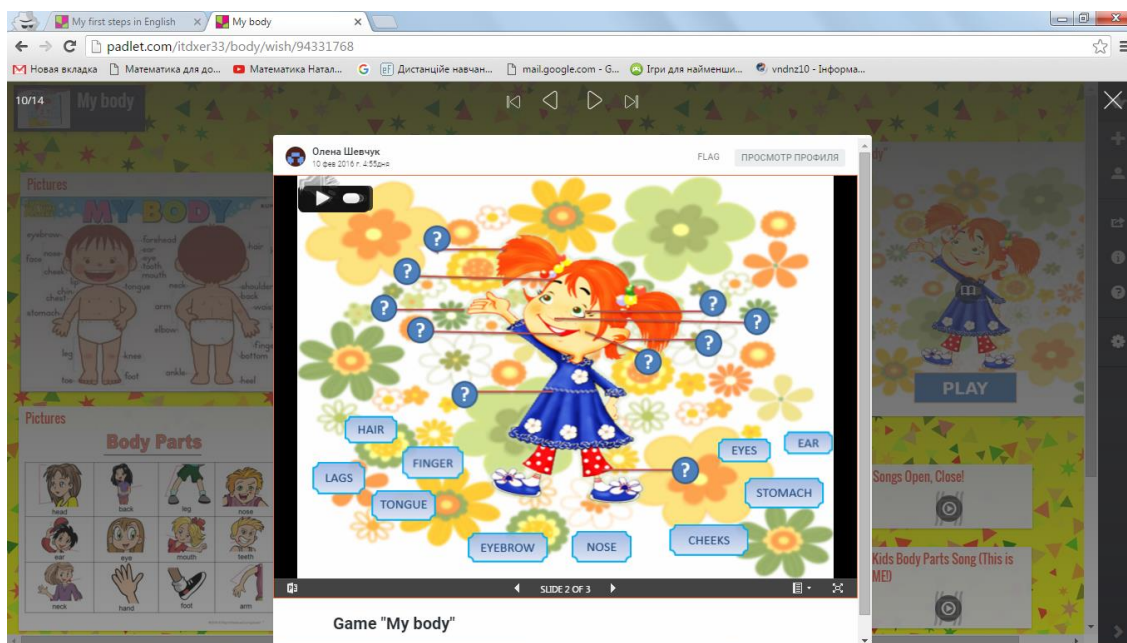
My first steps in English ×
My body ×
padlet.com/itdxer33/body/wish/94331768
Новая вкладка | Математика для до... | Математика Натал... | Дистанційне навчан... | mail.google.com - G... | Ігри для найменши... | vndnz10 - Інформа...

10/14 My body

Pictures
MY BODY
eyebrow forehead hair eye nose ear face mouth cheek neck shoulder chin back tongue chest waist stomach elbow arm finger hand bottom leg knee foot ankle heel toe

Pictures
Body Parts
| head | back | leg | nose |
|---|---|---|---|
| ear | eye | mouth | teeth |
| neck | hand | foot | arm |

Олена Шевчук
10 фев 2016 г. 4:55дня
FLAG
ПРОСМОТР ПРОФИЛЯ

?
?
?
?
?
?
?
?
?
?
HAIR
FINGER
LAGS
TONGUE
EYES
EAR
STOMACH
EYEBROW
NOSE
CHEEKS

SLIDE 2 OF 3

Game "My body"

PLAY

Songs Open, Close!

Kids Body Parts Song (This is ME)